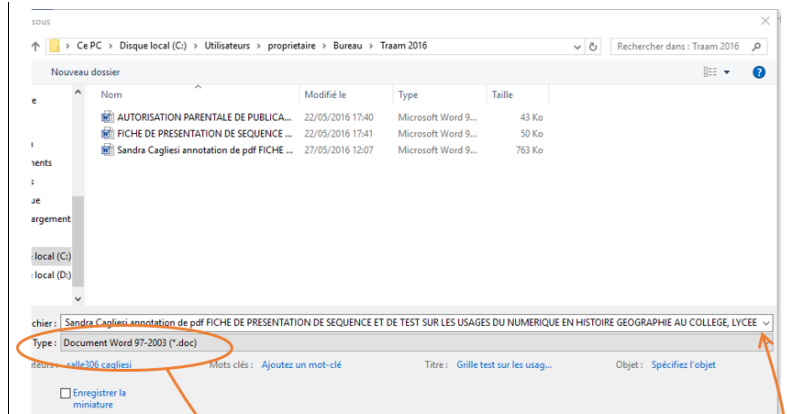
sous

Ce PC › Disque local (C:) › Utilisateurs › proprietaire › Bureau › Traam 2016

Rechercher dans : Traam 2016

Nouveau dossier

| Nom | Modifié le | Type | Taille |
|---|---|---|---|
| AUTORISATION PARENTALE DE PUBLICA... | 22/05/2016 17:40 | Microsoft Word 9... | 43 Ko |
| FICHE DE PRESENTATION DE SEQUENCE ... | 22/05/2016 17:41 | Microsoft Word 9... | 50 Ko |
| Sandra Cagliesi annotation de pdf FICHE ... | 27/05/2016 12:07 | Microsoft Word 9... | 763 Ko |

e
ments
s
ue
argement
local (C:)
local (D:)

chier : Sandra Cagliesi annotation de pdf FICHE DE PRESENTATION DE SEQUENCE ET DE TEST SUR LES USAGES DU NUMERIQUE EN HISTOIRE GEOGRAPHIE AU COLLEGE, LYCEE

Type : Document Word 97-2003 (*.doc)

teurs : salle306 cagliesi Mots clés : Ajoutez un mot-clé Titre : Grille test sur les usag... Objet : Spécifiez l'objet

Enregistrer la miniature